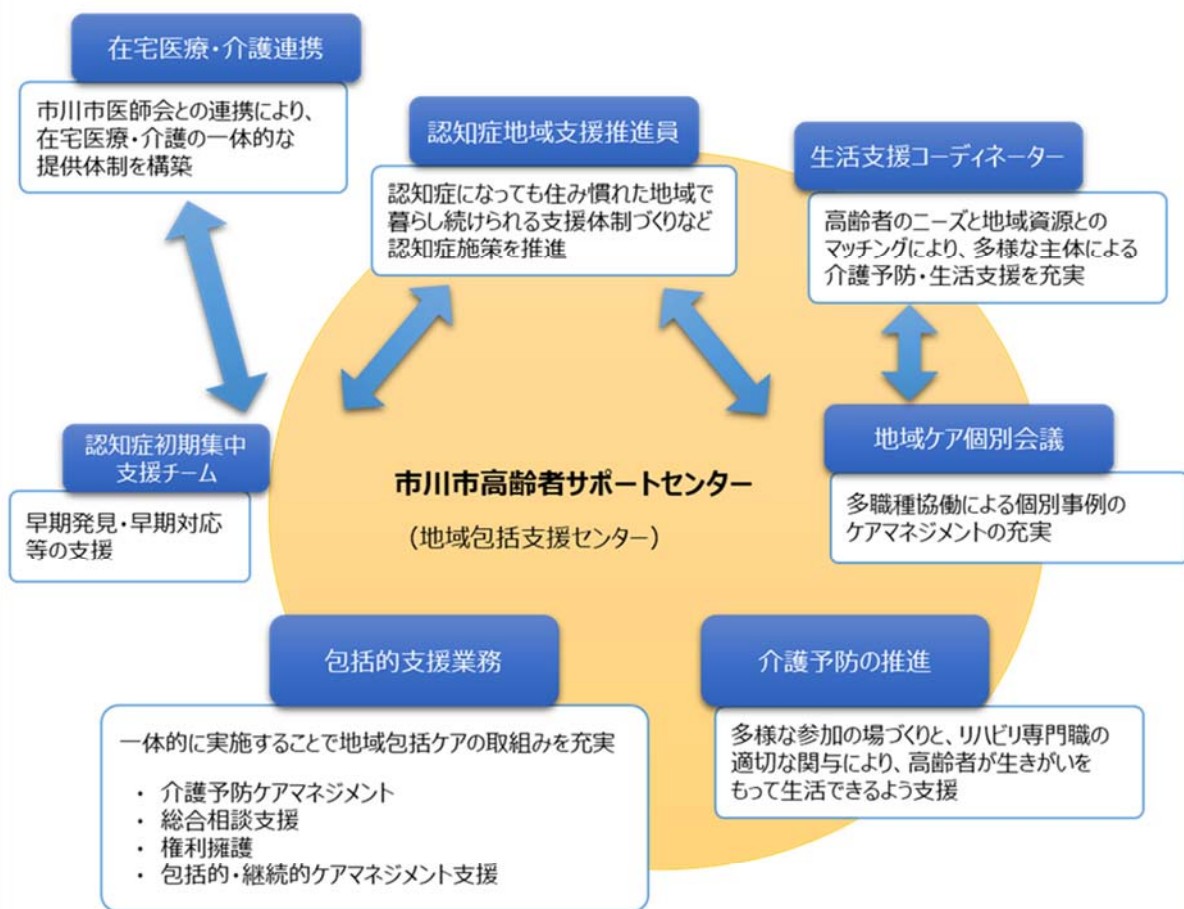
在宅医療・介護連携

市川市医師会との連携により、在宅医療・介護の一体的な提供体制を構築

認知症地域支援推進員

認知症になっても住み慣れた地域で暮らし続けられる支援体制づくりなど認知症施策を推進

生活支援コーディネーター

高齢者のニーズと地域資源とのマッチングにより、多様な主体による介護予防・生活支援を充実

認知症初期集中支援チーム

早期発見・早期対応等の支援

市川市高齢者サポートセンター

（地域包括支援センター）

地域ケア個別会議

多職種協働による個別事例のケアマネジメントの充実

包括的支援業務

一体的に実施することで地域包括ケアの取組みを充実

・ 介護予防ケアマネジメント
・ 総合相談支援
・ 権利擁護
・ 包括的・継続的ケアマネジメント支援

介護予防の推進

多様な参加の場づくりと、リハビリ専門職の適切な関与により、高齢者が生きがいをもって生活できるよう支援